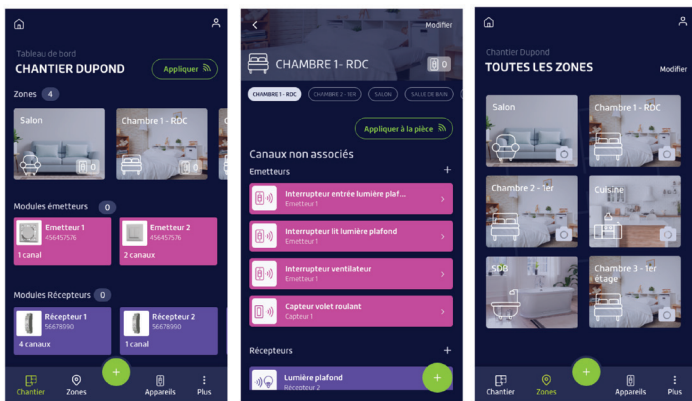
Tableau de bord
CHANTIER DUPOND
Appliquer

Zones 4

Salon
Chambre 1 - RDC
0
0

Modules émetteurs 0

Emetteur 1
456457576
1 canal

Emetteur 2
456457576
2 canaux

Modules Récepteurs 0

Récepteur 1
56678990
4 canaux

Récepteur 2
56678990
1 canal

Chantier Zones + Appareils Plus

Modifier

CHAMBRE 1- RDC
0

CHAMBRE 1 - RDC CHAMBRE 2 - 1ER SALON SALLE DE BAIN

Appliquer à la pièce

Canaux non associés

Emetteurs +

Interrupteur entrée lumière plaf...
Emetteur 1

Interrupteur lit lumière plafond
Emetteur 1

Interrupteur ventilateur
Emetteur 1

Capteur volet roulant
Capteur 1

Récepteurs +

Lumière plafond
Récepteur 2

Chantier Dupond
TOUTES LES ZONES
Modifier

Salon
Chambre 1 - RDC
Chambre 2 - 1er
Cuisine
SDB
Chambre 3 - 1er étage

Chantier Zones + Appareils Plus